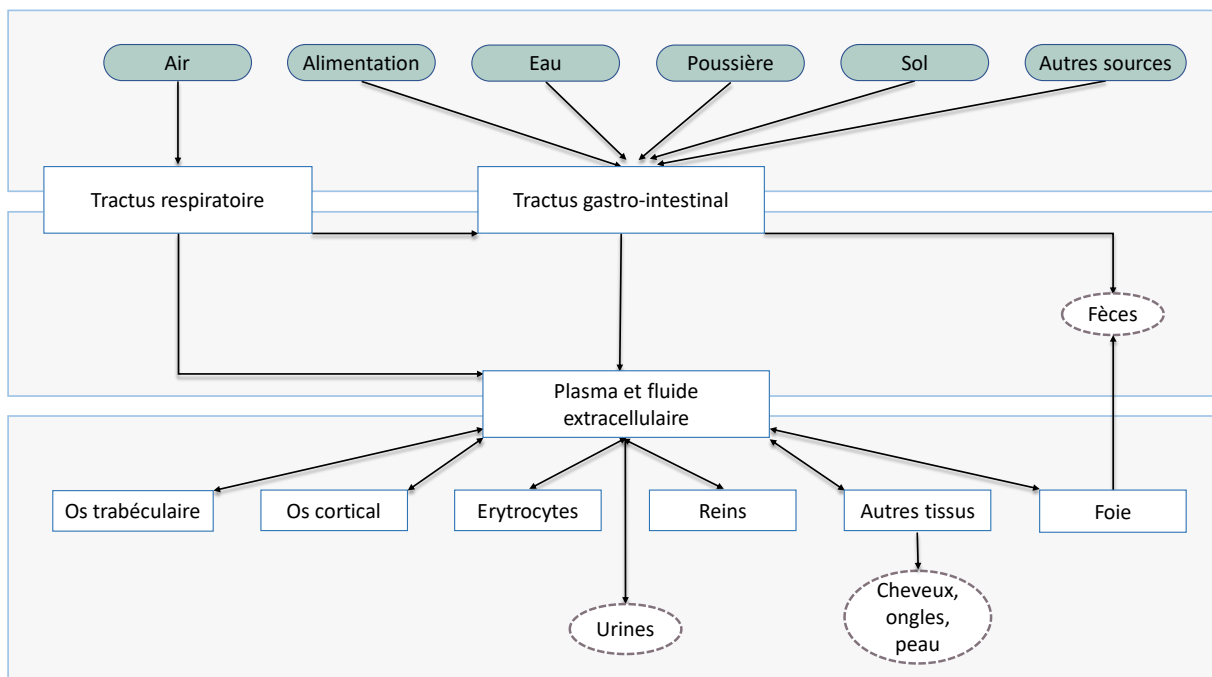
Air

Alimentation

Eau

Poussière

Sol

Autres sources

Tractus respiratoire

Tractus gastro-intestinal

Fèces

Plasma et fluide extracellulaire

Os trabéculaire

Os cortical

Erytrocytes

Reins

Autres tissus

Foie

Urines

Cheveux, ongles, peau